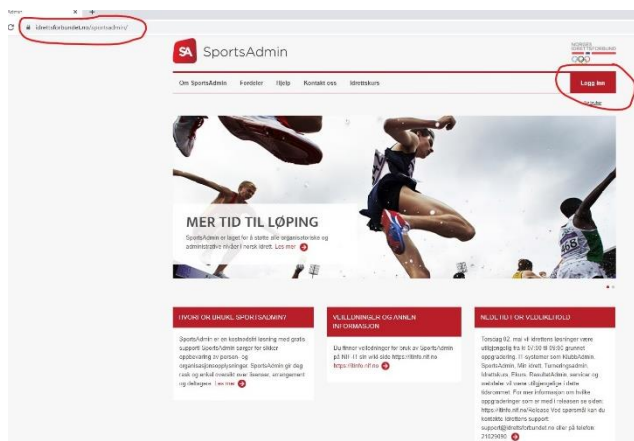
Admin

idrettsforbundet.no/sportsadmin/

SA SportsAdmin

NORGES IDRETTSFORBUND

Om SportsAdmin Fordeler Hjelp Kontakt oss Idrettskurs

Logg inn

Logg ut

MER TID TIL LØPING

SportsAdmin er laget for å støtte alle organisatoriske og administrative nivåer i norsk idrett. Les mer

HVORFOR BRUKE SPORTSADMIN?

SportsAdmin er en kostnadsfri løsning med gratis support. SportsAdmin sørger for sikker oppbevaring av person- og organisasjonsopplysninger. SportsAdmin gir deg rask og enkel oversikt over lisenser, arrangement og deltagere. Les mer

VEILEDNINGER OG ANNEN INFORMASJON

Du finner veiledninger for bruk av SportsAdmin på NIFs nettside https://itinfo.nif.no https://itinfo.nif.no

NEDETID FOR VEDLIKEHOLD

Torsdag 02. mai vil idrettens løsninger være utilgjengelig fra kl 07:00 til 09:00 grunnet oppgradering. IT-systemer som KlubbAdmin, SportsAdmin, Min Idrett, Turneringsadmin, Idrettskurs, Fiken, ResultatAdmin, service og websider vil være utilgjengelige i dette tidsrommet. For mer informasjon om hvilke oppgraderinger som er med i releasen se siden: https://itinfo.nif.no/Release Ved spørsmål kan du kontakte idrettens support: support@idrettsforbundet.no eller på telefon 21029090